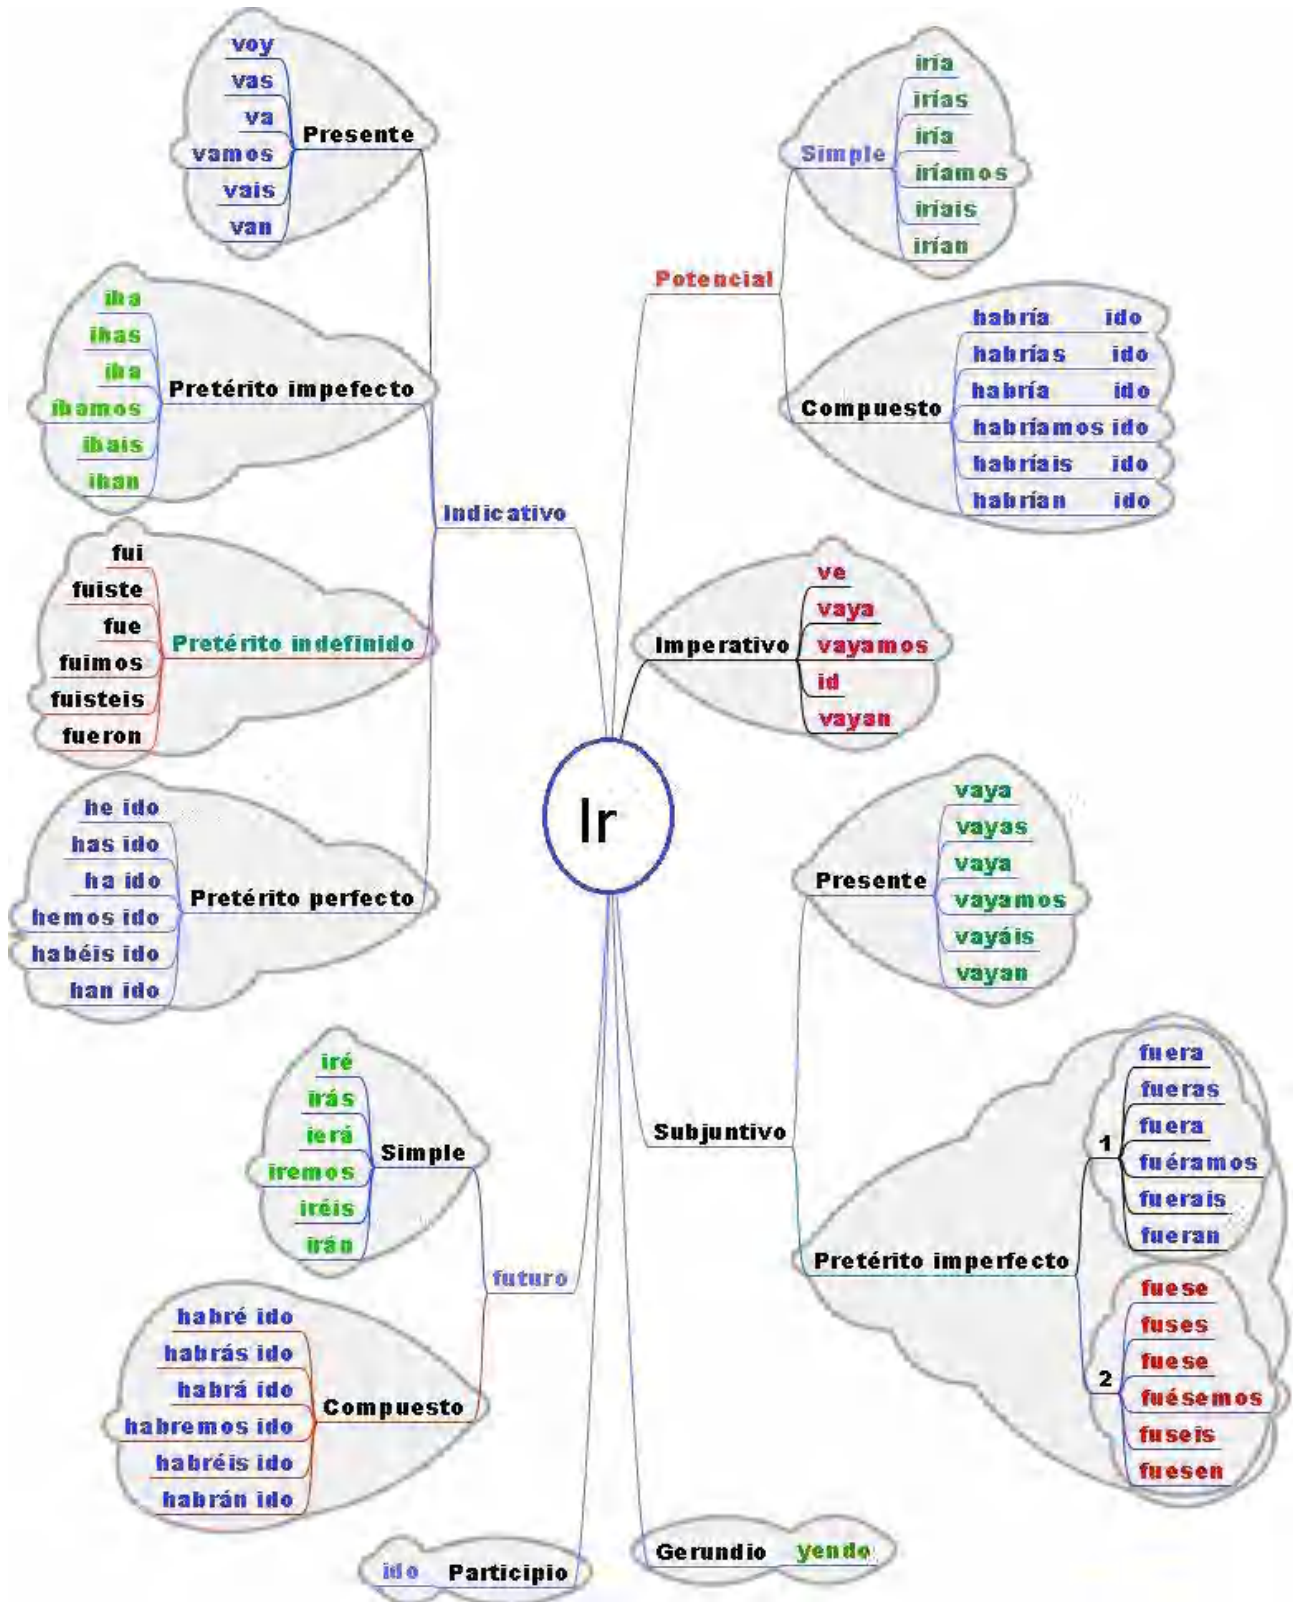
voy
vas
va
vamos
vais
van
Presente

iba
ibas
iba
ibamos
ibais
iban
Pretérito impefecto

fui
fuiste
fue
fuimos
fuisteis
fueron
Pretérito indefinido

he ido
has ido
ha ido
hemos ido
habéis ido
han ido
Pretérito perfecto

Indicativo

iria
irías
iria
iríamos
iriais
irían
Simple

Potencial

habría ido
habrías ido
habría ido
habríamos ido
habríais ido
habrían ido
Compuesto

Imperativo
ve
vaya
vayamos
id
vayan

Ir

Presente
vaya
vayas
vaya
vayamos
vayáis
vayan

Subjuntivo

Pretérito imperfecto
1
fuera
fueras
fuera
fuéramos
fuerais
fueran
2
fuese
fuses
fuese
fuésemos
fuseis
fuesen

iré
irás
ierá
iremos
iréis
irán
Simple

futuro

habré ido
habrás ido
habrá ido
habremos ido
habréis ido
habrán ido
Compuesto

ido Participio

Gerundio yendo